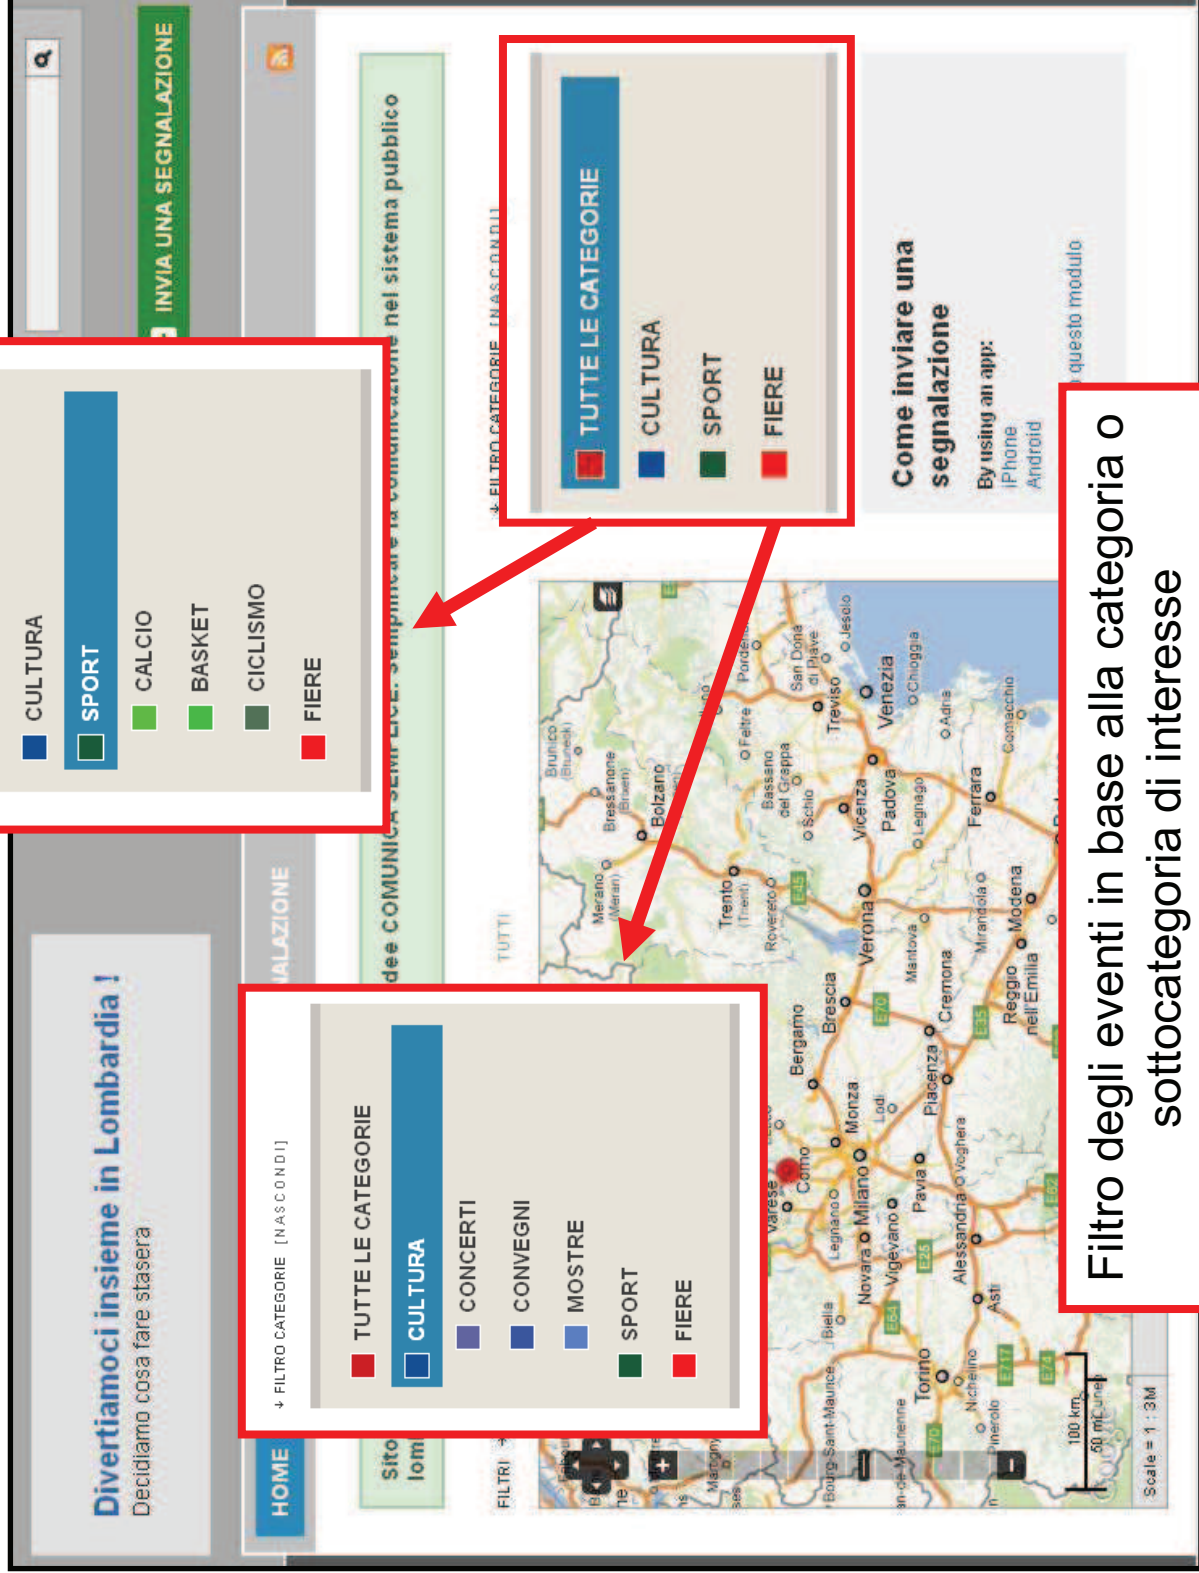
Divertiamoci insieme in Lombardia !
Decidiamo cosa fare stasera

INVIA UNA SEGNALAZIONE

HOME

Sito lom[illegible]

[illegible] idee COMUNICA SEMPLICE: semplificare la comunicazione nel sistema pubblico

FILTRI

TUTTI

FILTRO CATEGORIE [NASCONDI]

TUTTE LE CATEGORIE
CULTURA
SPORT
FIERE

CULTURA
SPORT
CALCIO
BASKET
CICLISMO
FIERE

FILTRO CATEGORIE [NASCONDI]
TUTTE LE CATEGORIE
CULTURA
CONCERTI
CONVEGNI
MOSTRE
SPORT
FIERE

Come inviare una segnalazione
By using an app:
iPhone
Android
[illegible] questo modulo

Bolzano
Trento
Verona
Vicenza
Padova
Venezia
Treviso
Brescia
Bergamo
Monza
Milano
Como
Varese
Novara
Vigevano
Pavia
Piacenza
Cremona
Mantova
Modena
Reggio nell'Emilia
Ferrara
Torino
Asti
Alessandria
Biella
Legnano
Lodi
Merano (Meran)
Bressanone (Brixen)
Brunico (Bruneck)
Rovereto
Schio
Bassano del Grappa
Feltre
San Donà di Piave
Jesolo
Chioggia
Adria
Legnago
Mirandola
Comacchio
Voghera
Pinerolo
Bourg-Saint-Maurice
Nichelino

100 km
50 mi
Scale = 1 : 3M

Filtro degli eventi in base alla categoria o sottocategoria di interesse